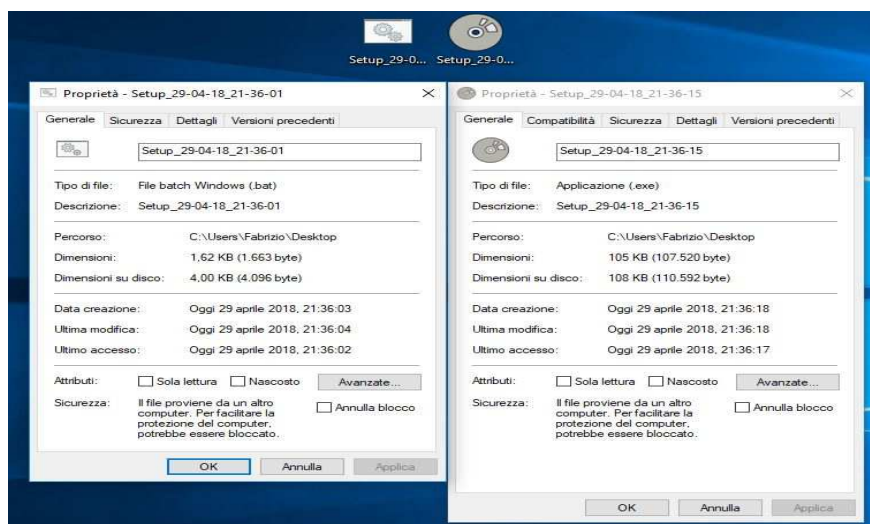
Setup_29-0... Setup_29-0...

Proprietà - Setup_29-04-18_21-36-01

Generale Sicurezza Dettagli Versioni precedenti

Setup_29-04-18_21-36-01

Tipo di file: File batch Windows (.bat)
Descrizione: Setup_29-04-18_21-36-01

Percorso: C:\Users\Fabrizio\Desktop
Dimensioni: 1,62 KB (1.663 byte)
Dimensioni su disco: 4,00 KB (4.096 byte)

Data creazione: Oggi 29 aprile 2018, 21:36:03
Ultima modifica: Oggi 29 aprile 2018, 21:36:04
Ultimo accesso: Oggi 29 aprile 2018, 21:36:02

Attributi: Sola lettura Nascosto Avanzate...
Sicurezza: Il file proviene da un altro computer. Per facilitare la protezione del computer, potrebbe essere bloccato. Annulla blocco

OK Annulla Applica

Proprietà - Setup_29-04-18_21-36-15

Generale Compatibilità Sicurezza Dettagli Versioni precedenti

Setup_29-04-18_21-36-15

Tipo di file: Applicazione (.exe)
Descrizione: Setup_29-04-18_21-36-15

Percorso: C:\Users\Fabrizio\Desktop
Dimensioni: 105 KB (107.520 byte)
Dimensioni su disco: 108 KB (110.592 byte)

Data creazione: Oggi 29 aprile 2018, 21:36:18
Ultima modifica: Oggi 29 aprile 2018, 21:36:18
Ultimo accesso: Oggi 29 aprile 2018, 21:36:17

Attributi: Sola lettura Nascosto Avanzate...
Sicurezza: Il file proviene da un altro computer. Per facilitare la protezione del computer, potrebbe essere bloccato. Annulla blocco

OK Annulla Applica